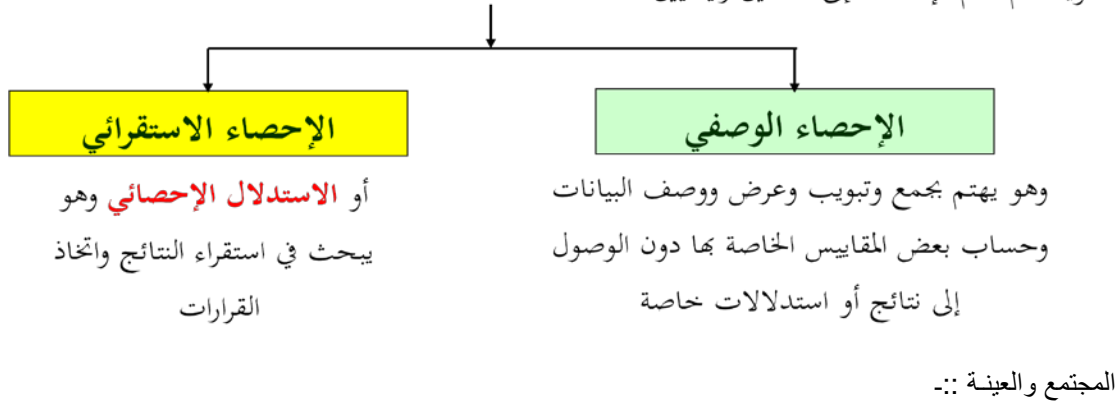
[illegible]

الإحصاء الوصفي

وهو يهتم بجمع وتبويب وعرض ووصف البيانات وحساب بعض المقاييس الخاصة بها دون الوصول إلى نتائج أو استدلالات خاصة

الإحصاء الاستقرائي

أو الاستدلال الإحصائي وهو يبحث في استقراء النتائج واتخاذ القرارات

المجتمع والعينـة ::-